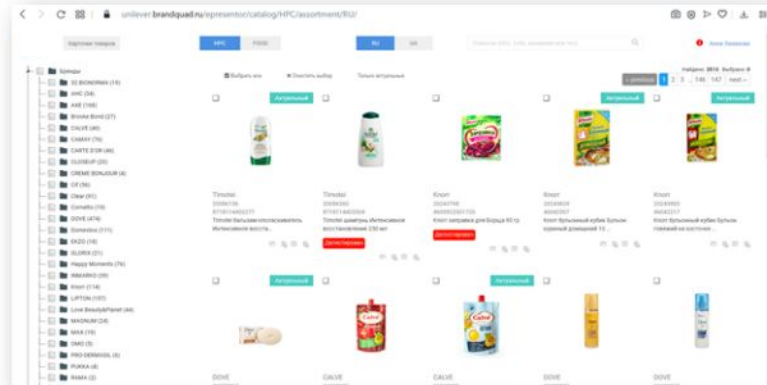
unilever.brandquad.ru/epresentor/catalog/HPC/assortment/RU/

Карточки товаров

HPC

FOOD

RU

UK

Алла Тимохова

Бренды

3Z BIONORMA (15)

AHC (54)

AXE (168)

Brooke Bond (27)

CALVE (40)

CAMAY (78)

CARTE D'OR (46)

CLOSEUP (20)

CREME BONJOUR (4)

CIF (56)

Clear (91)

Cornetto (10)

DOVE (474)

Domestos (111)

EKZO (18)

GLOREX (21)

Happy Moments (78)

INMARKO (39)

Knorr (114)

LIPTON (107)

Love Beauty&Planet (44)

MAGNUM (24)

MAXX (19)

OMO (5)

PRO-DERMASIL (6)

PUKKA (4)

RAMA (2)

Выбрать все

Очистить выбор

Только актуальные

Найдено: 2815 Выбрано: 0

1 2 3 ... 146 147 next →

Актуальный

Актуальный

Актуальный

Актуальный

Timotei
Timotei бальзам-ополаскиватель Интенсивное восста...

Timotei
Timotei шампунь Интенсивное восстановление 250 мл

Деактивирован

Knorr
Knorr заправка для борща 40 гр

Деактивирован

Knorr
Knorr бульонный кубик Бульон куриный домашний 12...

Knorr
Knorr бульонный кубик Бульон говяжий на косточке...

Актуальный

DOVE

CALVE

CALVE

DOVE

DOVE